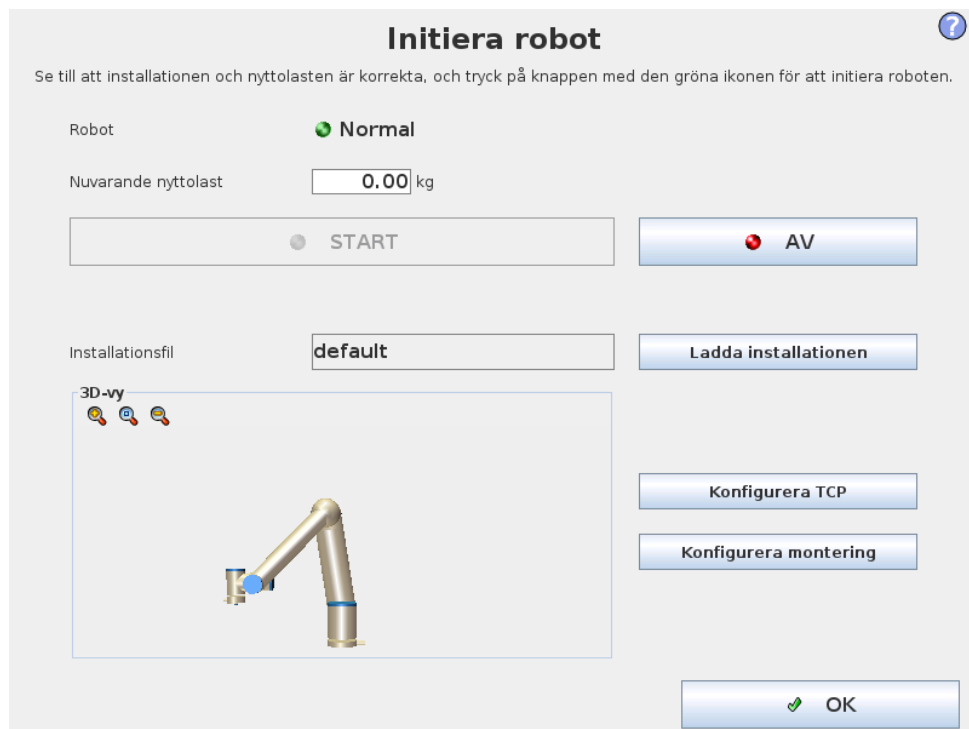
Initiera robot

Se till att installationen och nyttolasten är korrekta, och tryck på knappen med den gröna ikonen för att initiera roboten.

Robot Normal

Nuvarande nyttolast 0.00 kg

START

AV

Installationsfil default

Ladda installationen

3D-vy

Konfigurera TCP

Konfigurera montering

OK